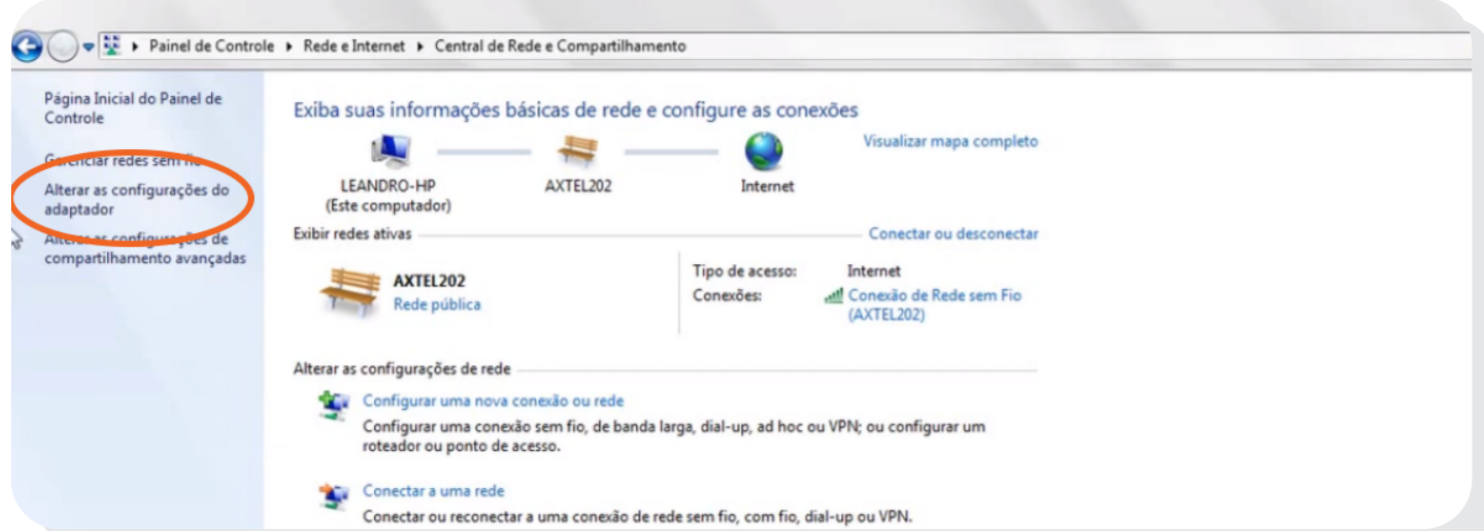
▸ Painel de Controle ▸ Rede e Internet ▸ Central de Rede e Compartilhamento

Página Inicial do Painel de Controle

Gerenciar redes sem fio

Alterar as configurações do adaptador

Alterar as configurações de compartilhamento avançadas

Exiba suas informações básicas de rede e configure as conexões

Visualizar mapa completo

LEANDRO-HP
(Este computador)

AXTEL202

Internet

Exibir redes ativas

Conectar ou desconectar

AXTEL202
Rede pública

Tipo de acesso: Internet
Conexões: Conexão de Rede sem Fio (AXTEL202)

Alterar as configurações de rede

Configurar uma nova conexão ou rede
Configurar uma conexão sem fio, de banda larga, dial-up, ad hoc ou VPN; ou configurar um roteador ou ponto de acesso.

Conectar a uma rede
Conectar ou reconectar a uma conexão de rede sem fio, com fio, dial-up ou VPN.